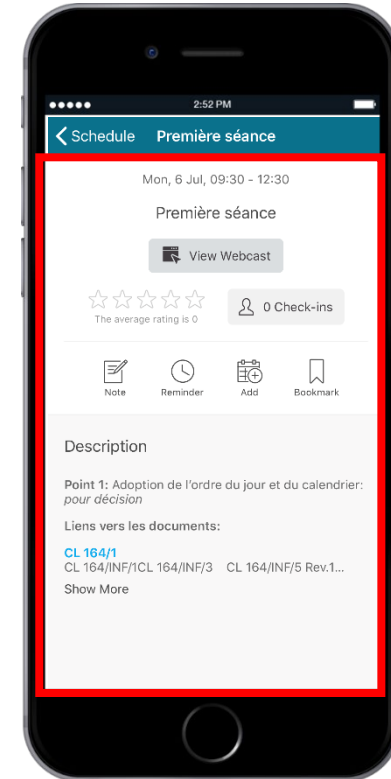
2:52 PM

Schedule Première séance

Mon, 6 Jul, 09:30 - 12:30

Première séance

View Webcast

The average rating is 0

0 Check-ins

Note Reminder Add Bookmark

Description

**Point 1:** Adoption de l'ordre du jour et du calendrier: *pour décision*

**Liens vers les documents:**

CL 164/1
CL 164/INF/1CL 164/INF/3 CL 164/INF/5 Rev.1...

Show More